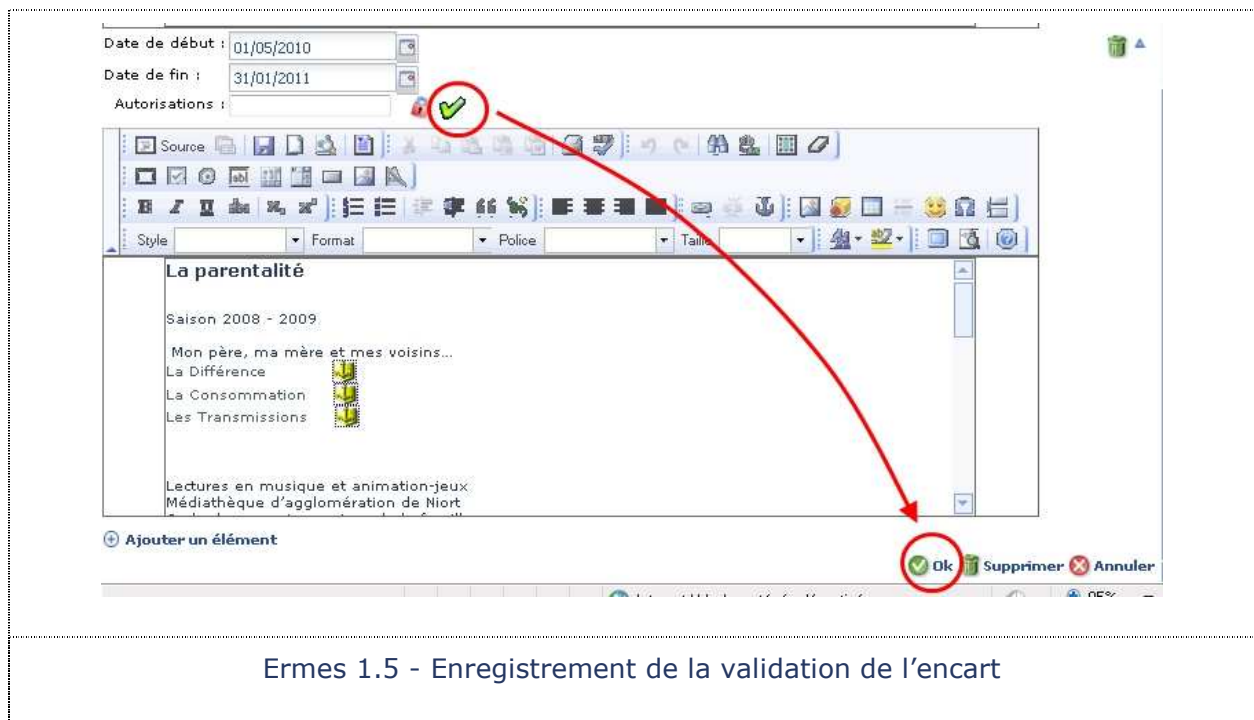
Date de début : 01/05/2010

Date de fin : 31/01/2011

Autorisations :

Source

Style Format Police Taille

La parentalité

Saison 2008 - 2009

Mon père, ma mère et mes voisins...
La Différence
La Consommation
Les Transmissions

Lectures en musique et animation-jeux
Médiathèque d'agglomération de Niort
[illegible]

Ajouter un élément

Ok Supprimer Annuler

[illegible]

Ermes 1.5 - Enregistrement de la validation de l'encart